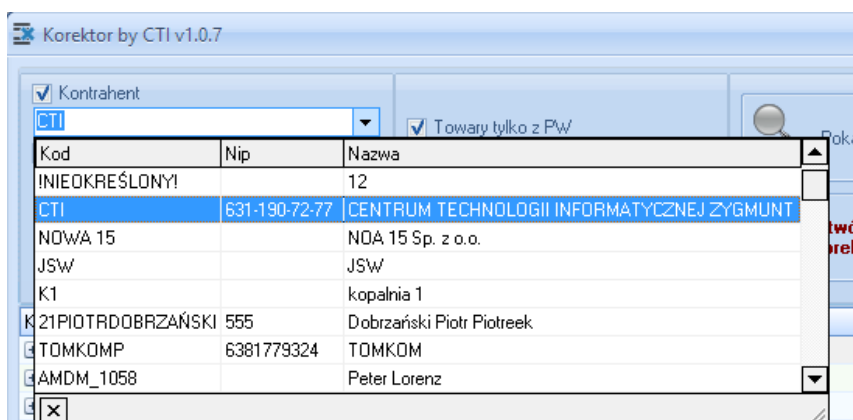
Korektor by CTI v1.0.7

Kontrahent
CTI

Towary tylko z PW

Pok

| Kod | Nip | Nazwa |
|---|---|---|
| !NIEOKREŚLONY! | | 12 |
| CTI | 631-190-72-77 | CENTRUM TECHNOLOGII INFORMATYCZNEJ ZYGMUNT |
| NOWA 15 | | NOA 15 Sp. z o.o. |
| JSW | | JSW |
| K1 | | kopalnia 1 |
| 21PIOTRDOBRZAŃSKI | 555 | Dobrzański Piotr Piotreek |
| TOMKOMP | 6381779324 | TOMKOM |
| AMDM_1058 | | Peter Lorenz |

twó
rel